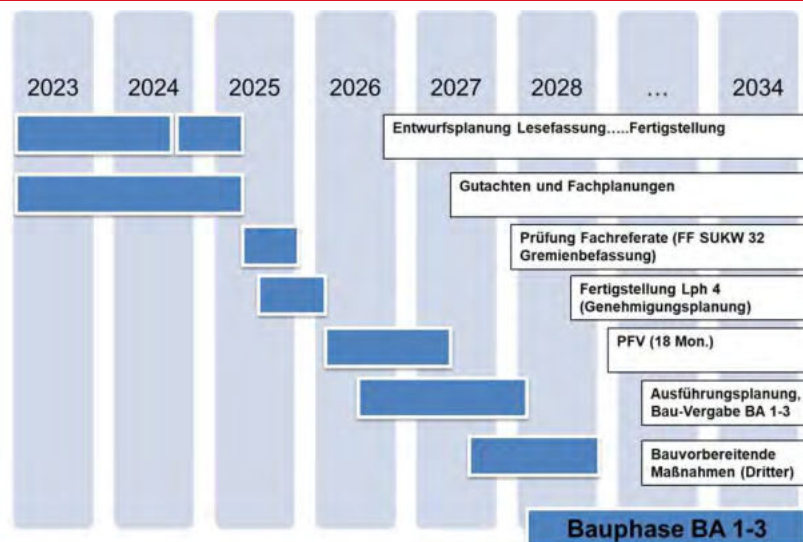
2023 2024 2025 2026 2027 2028 ... 2034

Entwurfsplanung Lesefassung.....Fertigstellung

Gutachten und Fachplanungen

Prüfung Fachreferate (FF SUKW 32 Gremienbefassung)

Fertigstellung Lph 4 (Genehmigungsplanung)

PFV (18 Mon.)

Ausführungsplanung, Bau-Vergabe BA 1-3

Bauvorbereitende Maßnahmen (Dritter)

Bauphase BA 1-3